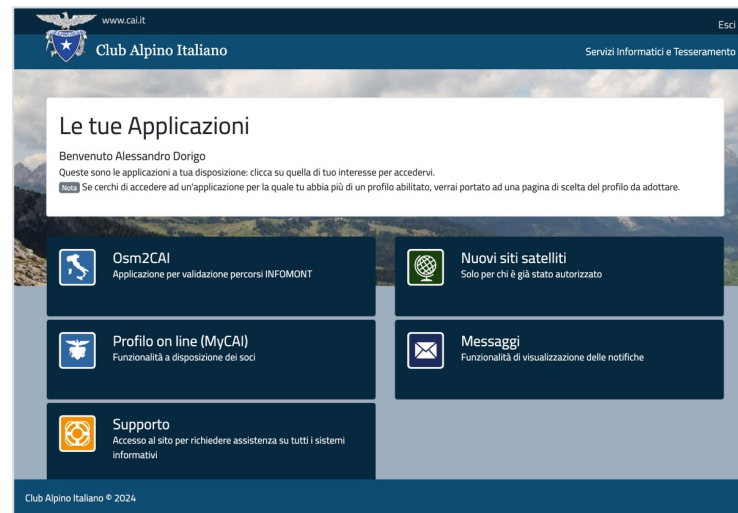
www.cai.it

Esci

Club Alpino Italiano

Servizi Informatici e Tesseramento

Le tue Applicazioni

Benvenuto Alessandro Dorigo

Queste sono le applicazioni a tua disposizione: clicca su quella di tuo interesse per accedervi.

Nota Se cerchi di accedere ad un'applicazione per la quale tu abbia più di un profilo abilitato, verrai portato ad una pagina di scelta del profilo da adottare.

Osm2CAI
Applicazione per validazione percorsi INFOMONT

Nuovi siti satelliti
Solo per chi è già stato autorizzato

Profilo on line (MyCAI)
Funzionalità a disposizione dei soci

Messaggi
Funzionalità di visualizzazione delle notifiche

Supporto
Accesso al sito per richiedere assistenza su tutti i sistemi informativi

Club Alpino Italiano © 2024